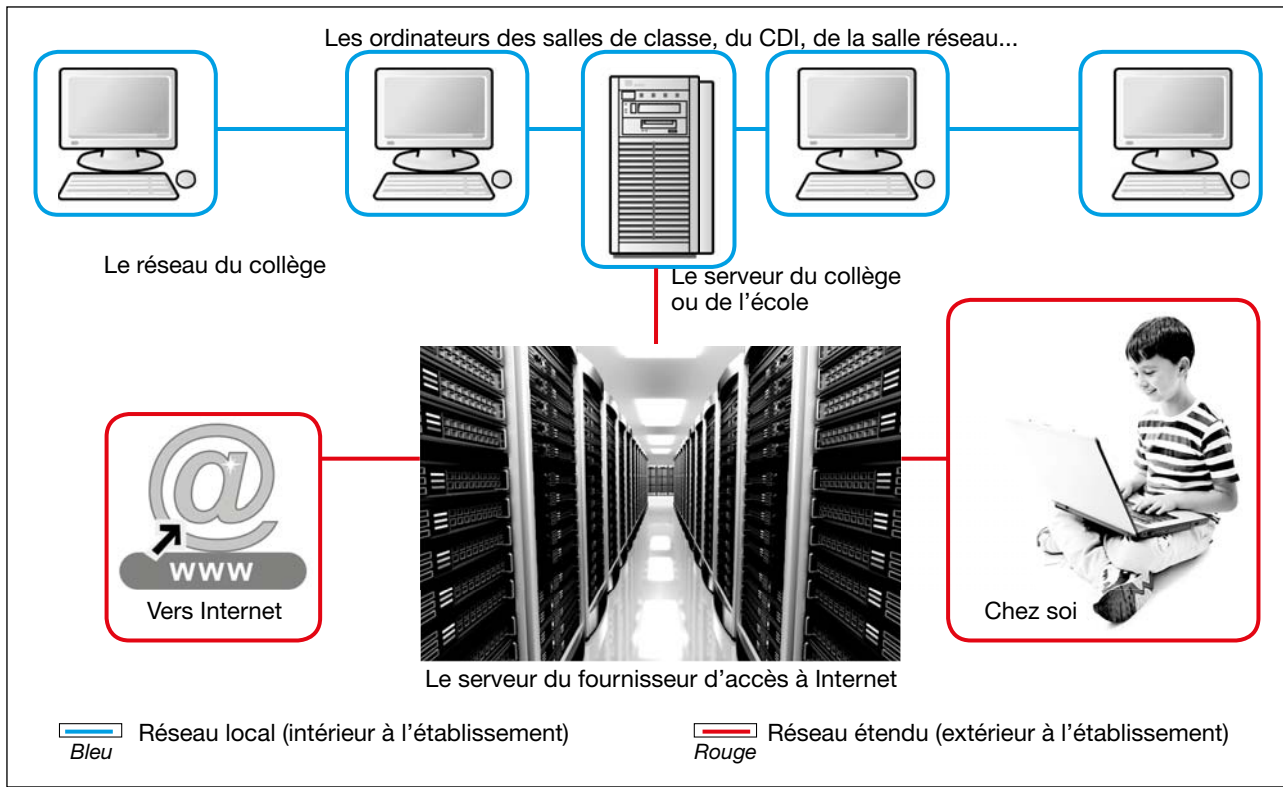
Les ordinateurs des salles de classe, du CDI, de la salle réseau...

Le réseau du collège

Le serveur du collège ou de l'école

@
www
Vers Internet

Chez soi

Le serveur du fournisseur d'accès à Internet

Réseau local (intérieur à l'établissement)
Bleu

Réseau étendu (extérieur à l'établissement)
Rouge